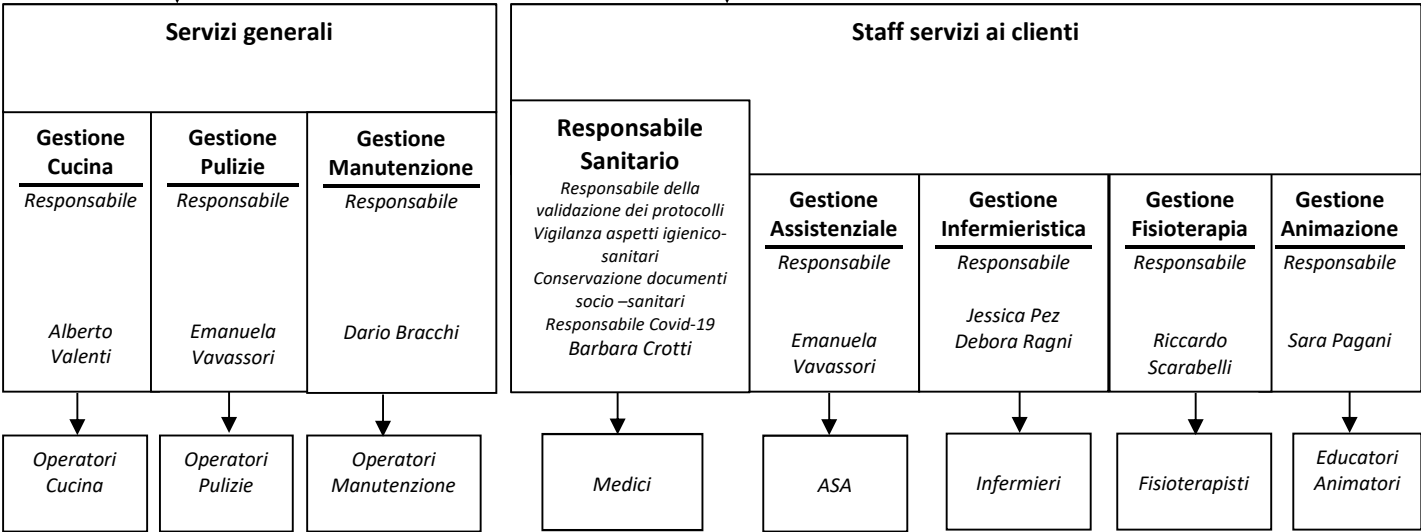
Servizi generali

Gestione Cucina
Responsabile
Alberto Valenti

Gestione Pulizie
Responsabile
Emanuela Vavassori

Gestione Manutenzione
Responsabile
Dario Bracchi

Operatori Cucina

Operatori Pulizie

Operatori Manutenzione

Staff servizi ai clienti

Responsabile Sanitario
Responsabile della validazione dei protocolli
Vigilanza aspetti igienico-sanitari
Conservazione documenti socio –sanitari
Responsabile Covid-19
Barbara Crotti

Gestione Assistenziale
Responsabile
Emanuela Vavassori

Gestione Infermieristica
Responsabile
Jessica Pez
Debora Ragni

Gestione Fisioterapia
Responsabile
Riccardo Scarabelli

Gestione Animazione
Responsabile
Sara Pagani

Medici

ASA

Infermieri

Fisioterapisti

Educatori Animatori